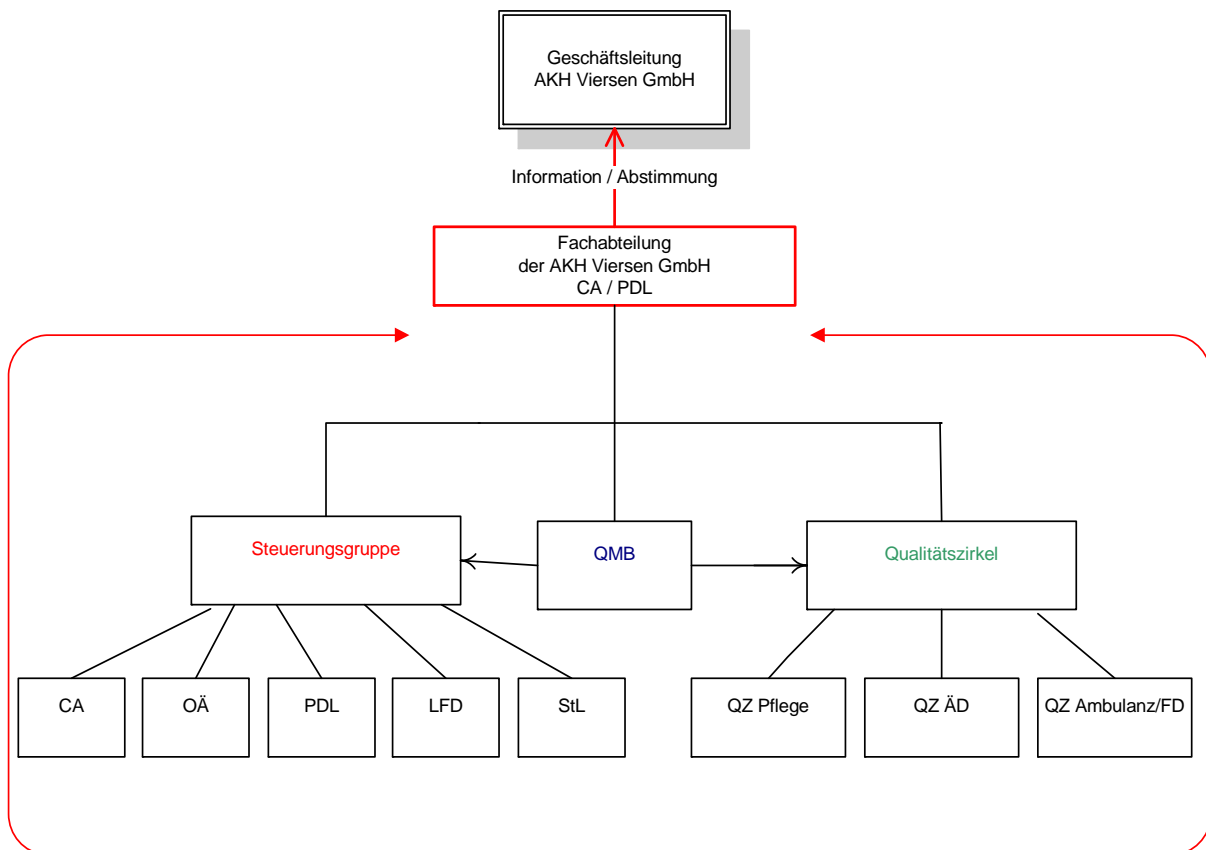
Geschäftsleitung
AKH Viersen GmbH

Information / Abstimmung

Fachabteilung
der AKH Viersen GmbH
CA / PDL

Steuerungsgruppe

QMB

Qualitätszirkel

CA

OÄ

PDL

LFD

StL

QZ Pflege

QZ ÄD

QZ Ambulanz/FD